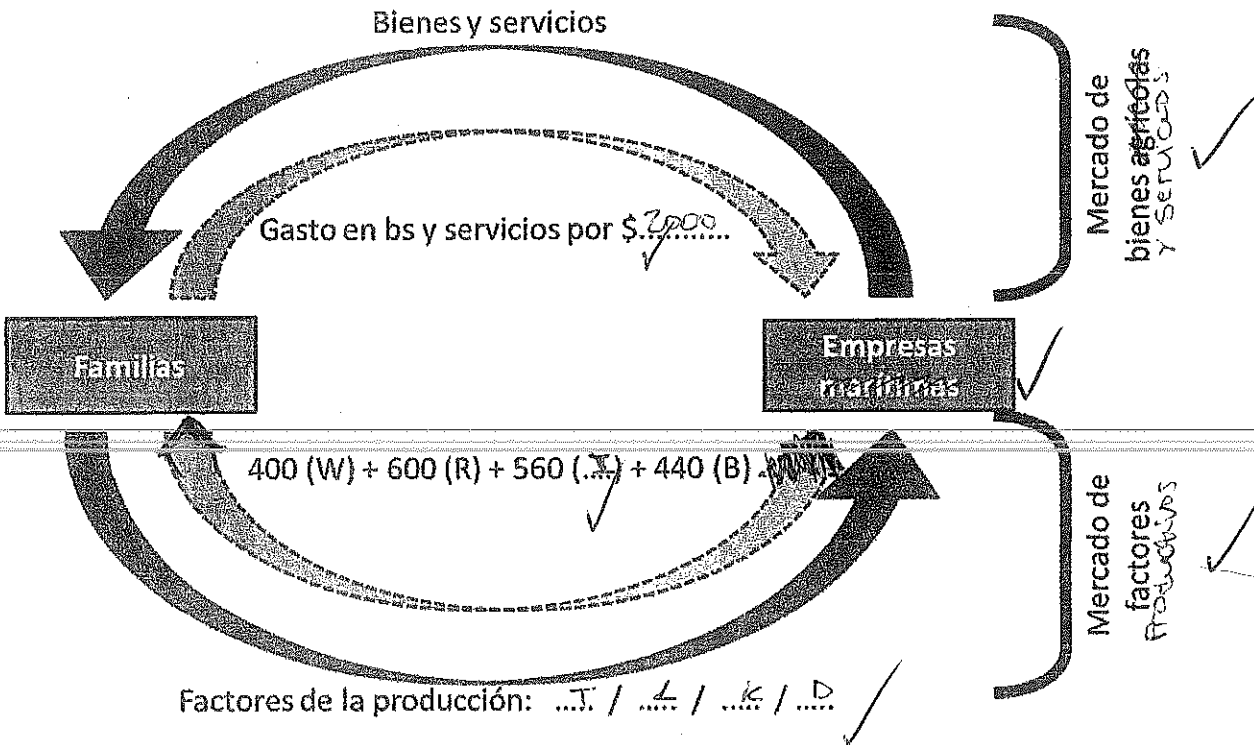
Bienes y servicios

Gasto en bs y servicios por $.2000..

Familias

Empresas marítimas

400 (W) + 600 (R) + 560 (.I.) + 440 (B) .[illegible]

Factores de la producción: ..T. / ..L. / ..K. / ..D.

Mercado de bienes agrícolas y servicios

Mercado de factores productivos